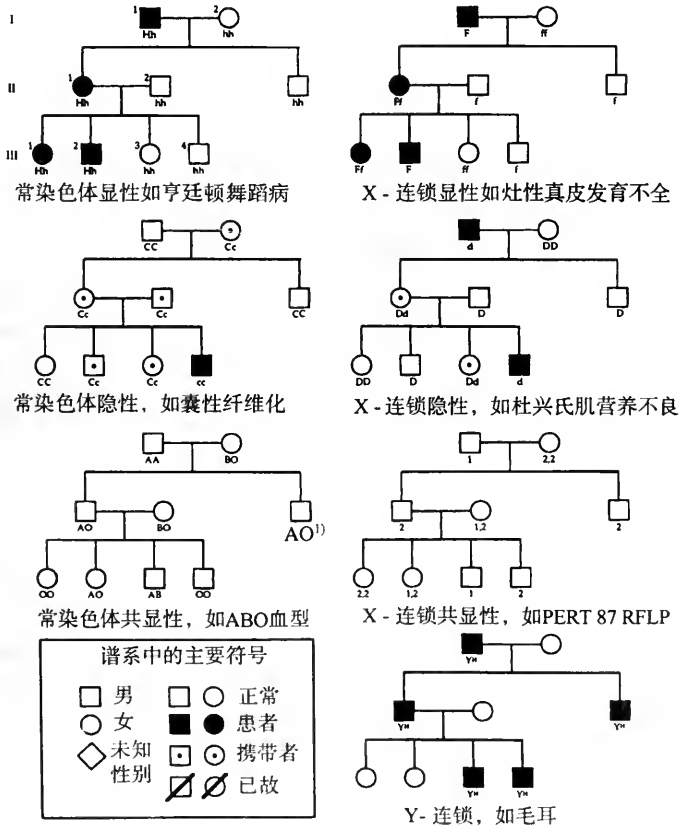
I

II

III

1 Hh 2 hh

1 Hh 2 hh hh

1 Hh 2 Hh 3 hh 4 hh

常染色体显性如亨廷顿舞蹈病

F ff

Ff f f

Ff F ff f

X - 连锁显性如灶性真皮发育不全

CC Cc

Cc Cc CC

CC Cc Cc cc

常染色体隐性，如囊性纤维化

d DD

Dd D D

DD D Dd d

X - 连锁隐性，如杜兴氏肌营养不良

AA BO

AO BO AO$^{1)}$

OO AO AB OO

常染色体共显性，如ABO血型

1 2,2

2 1,2 2

2,2 1,2 1 2

X - 连锁共显性，如PERT 87 RFLP

谱系中的主要符号

男

女

未知性别

正常

患者

携带者

已故

Y$^{H}$

Y$^{H}$ Y$^{H}$

Y$^{H}$ Y$^{H}$

Y- 连锁，如毛耳